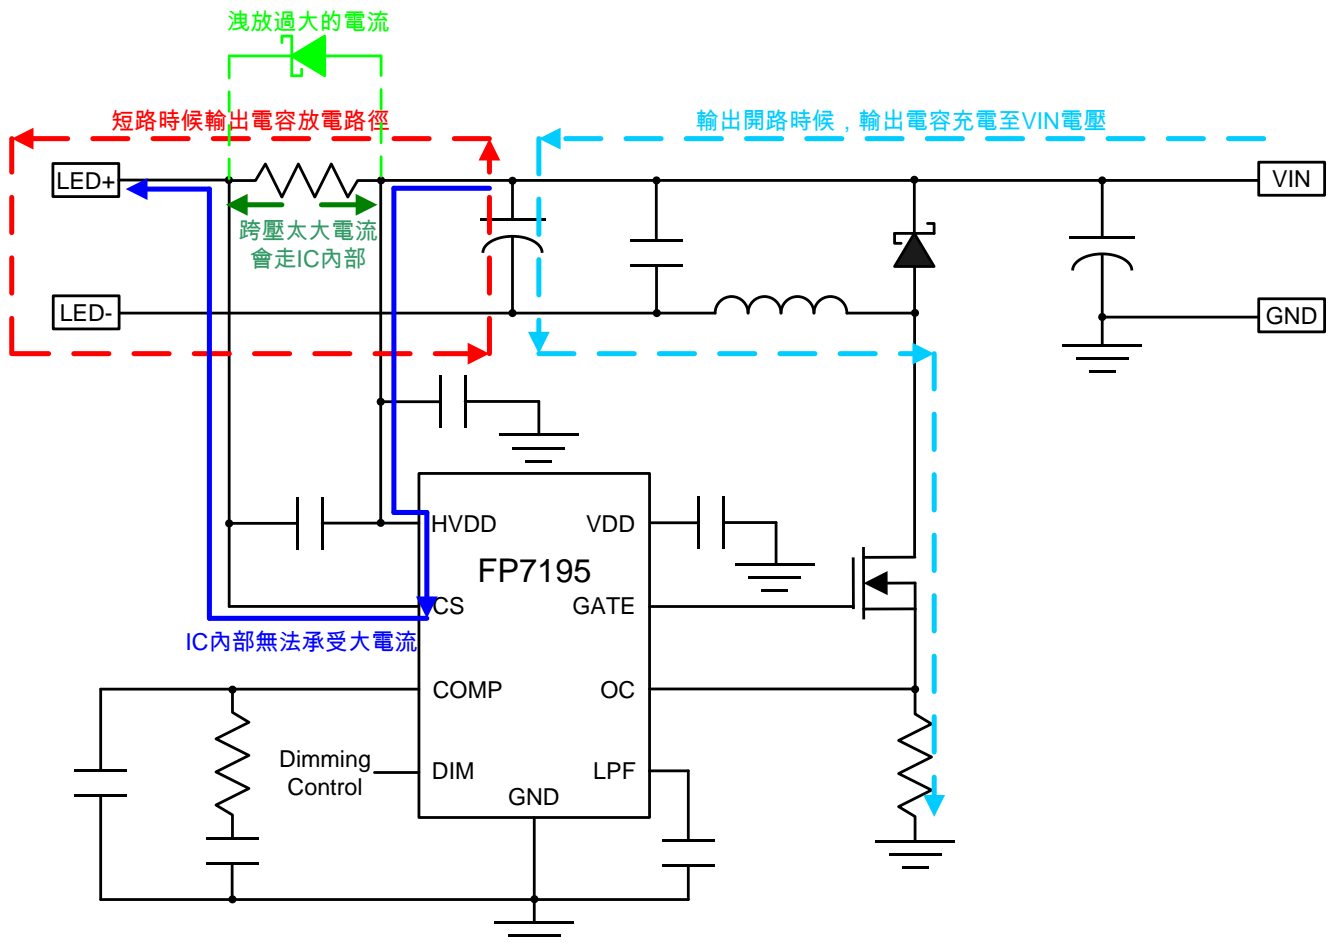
洩放過大的電流

短路時候輸出電容放電路徑

輸出開路時候，輸出電容充電至VIN電壓

LED+

VIN

跨壓太大電流
會走IC內部

LED-

GND

HVDD

VDD

FP7195

CS

GATE

IC內部無法承受大電流

COMP

OC

Dimming
Control

DIM

LPF

GND